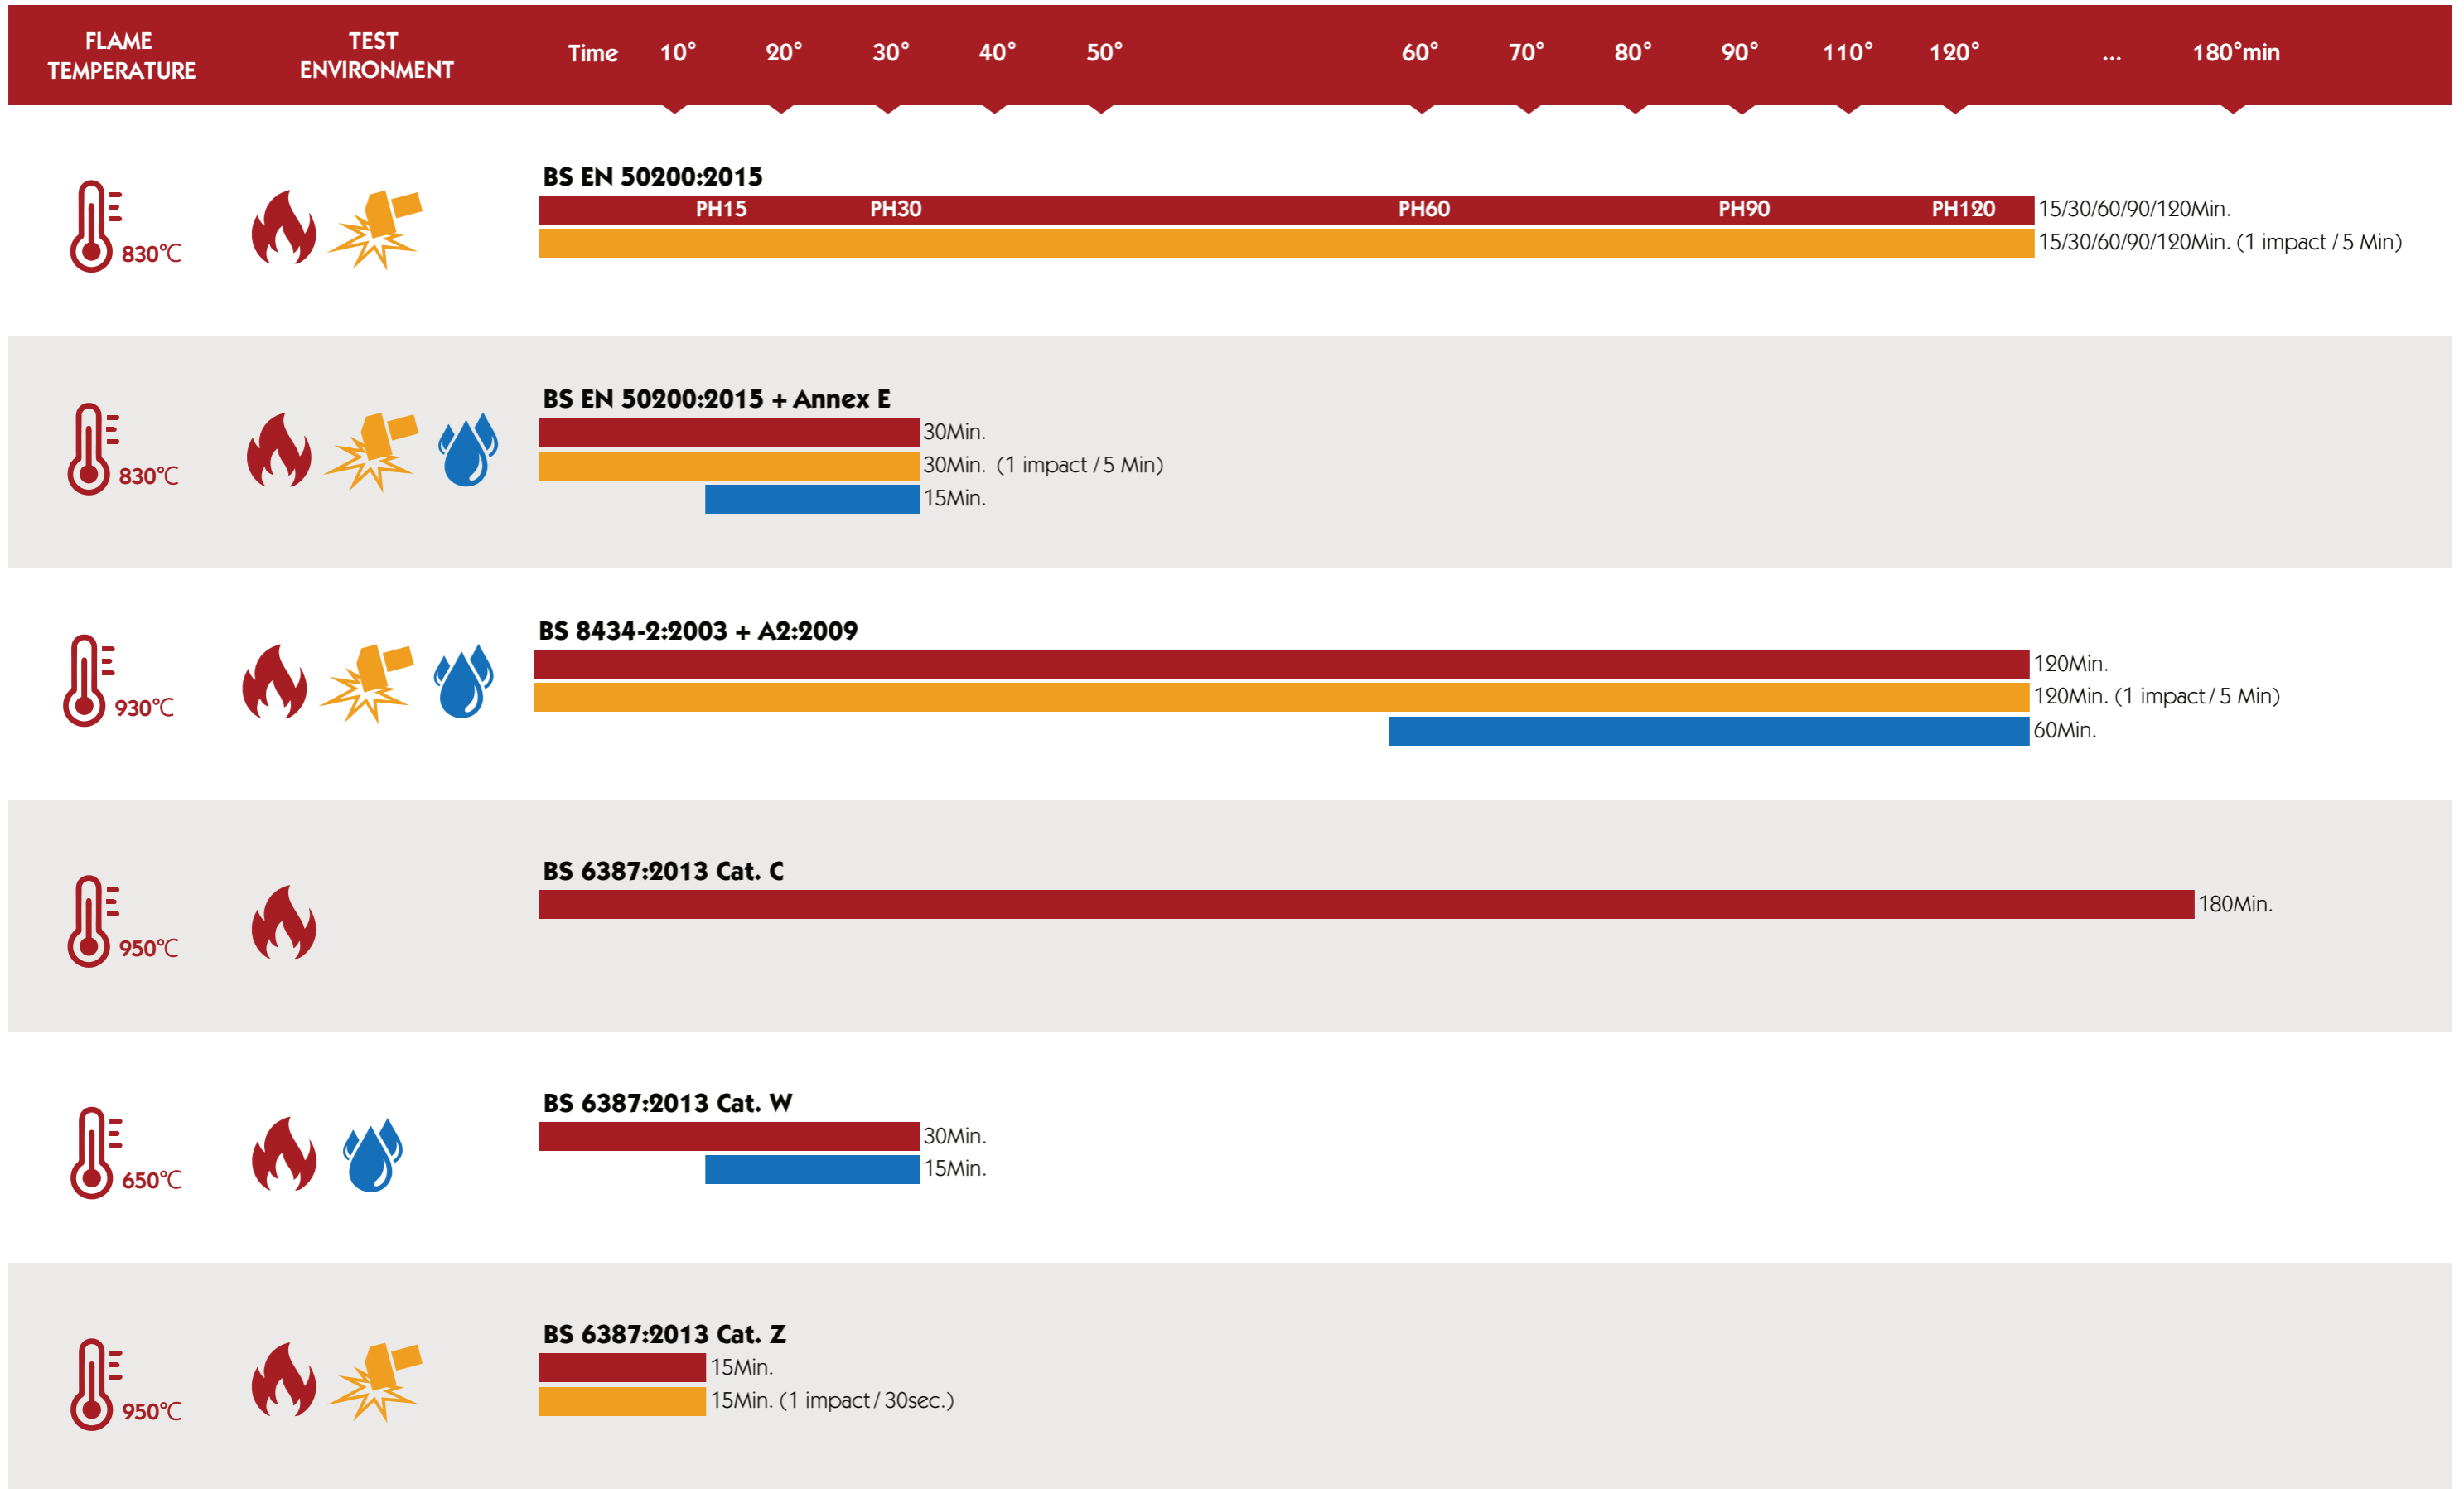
FLAME TEMPERATURE | TEST ENVIRONMENT | Time 10° 20° 30° 40° 50° 60° 70° 80° 90° 110° 120° ... 180°min

830°C
BS EN 50200:2015
PH15 PH30 PH60 PH90 PH120 15/30/60/90/120Min.
15/30/60/90/120Min. (1 impact / 5 Min)

830°C
BS EN 50200:2015 + Annex E
30Min.
30Min. (1 impact / 5 Min)
15Min.

930°C
BS 8434-2:2003 + A2:2009
120Min.
120Min. (1 impact / 5 Min)
60Min.

950°C
BS 6387:2013 Cat. C
180Min.

650°C
BS 6387:2013 Cat. W
30Min.
15Min.

950°C
BS 6387:2013 Cat. Z
15Min.
15Min. (1 impact / 30sec.)